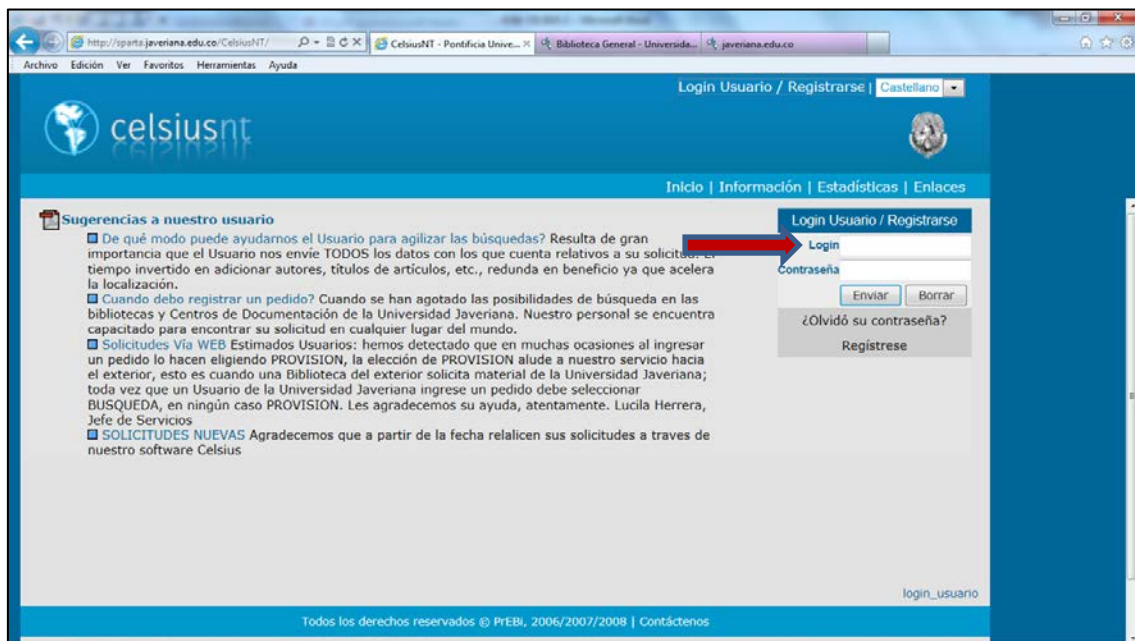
http://sparta.javeriana.edu.co/CelsiusNT/
CelsiusNT - Pontificia Unive...
Biblioteca General - Universida...
javeriana.edu.co

Archivo Edición Ver Favoritos Herramientas Ayuda

Login Usuario / Registrarse | Castellano

celsiusnt

Inicio | Información | Estadísticas | Enlaces

Sugerencias a nuestro usuario

De qué modo puede ayudarnos el Usuario para agilizar las búsquedas? Resulta de gran importancia que el Usuario nos envíe TODOS los datos con los que cuenta relativos a su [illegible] tiempo invertido en adicionar autores, títulos de artículos, etc., redunda en beneficio ya que acelera la localización.

Cuando debo registrar un pedido? Cuando se han agotado las posibilidades de búsqueda en las bibliotecas y Centros de Documentación de la Universidad Javeriana. Nuestro personal se encuentra capacitado para encontrar su solicitud en cualquier lugar del mundo.

Solicitudes Vía WEB Estimados Usuarios: hemos detectado que en muchas ocasiones al ingresar un pedido lo hacen eligiendo PROVISION, la elección de PROVISION alude a nuestro servicio hacia el exterior, esto es cuando una Biblioteca del exterior solicita material de la Universidad Javeriana; toda vez que un Usuario de la Universidad Javeriana ingrese un pedido debe seleccionar BUSQUEDA, en ningún caso PROVISION. Les agradecemos su ayuda, atentamente. Lucila Herrera, Jefe de Servicios

SOLICITUDES NUEVAS Agradecemos que a partir de la fecha relalicen sus solicitudes a traves de nuestro software Celsius

Login Usuario / Registrarse
Login
Contraseña
Enviar Borrar
¿Olvidó su contraseña?
Regístrese

login_usuario

Todos los derechos reservados © PrEBi, 2006/2007/2008 | Contáctenos